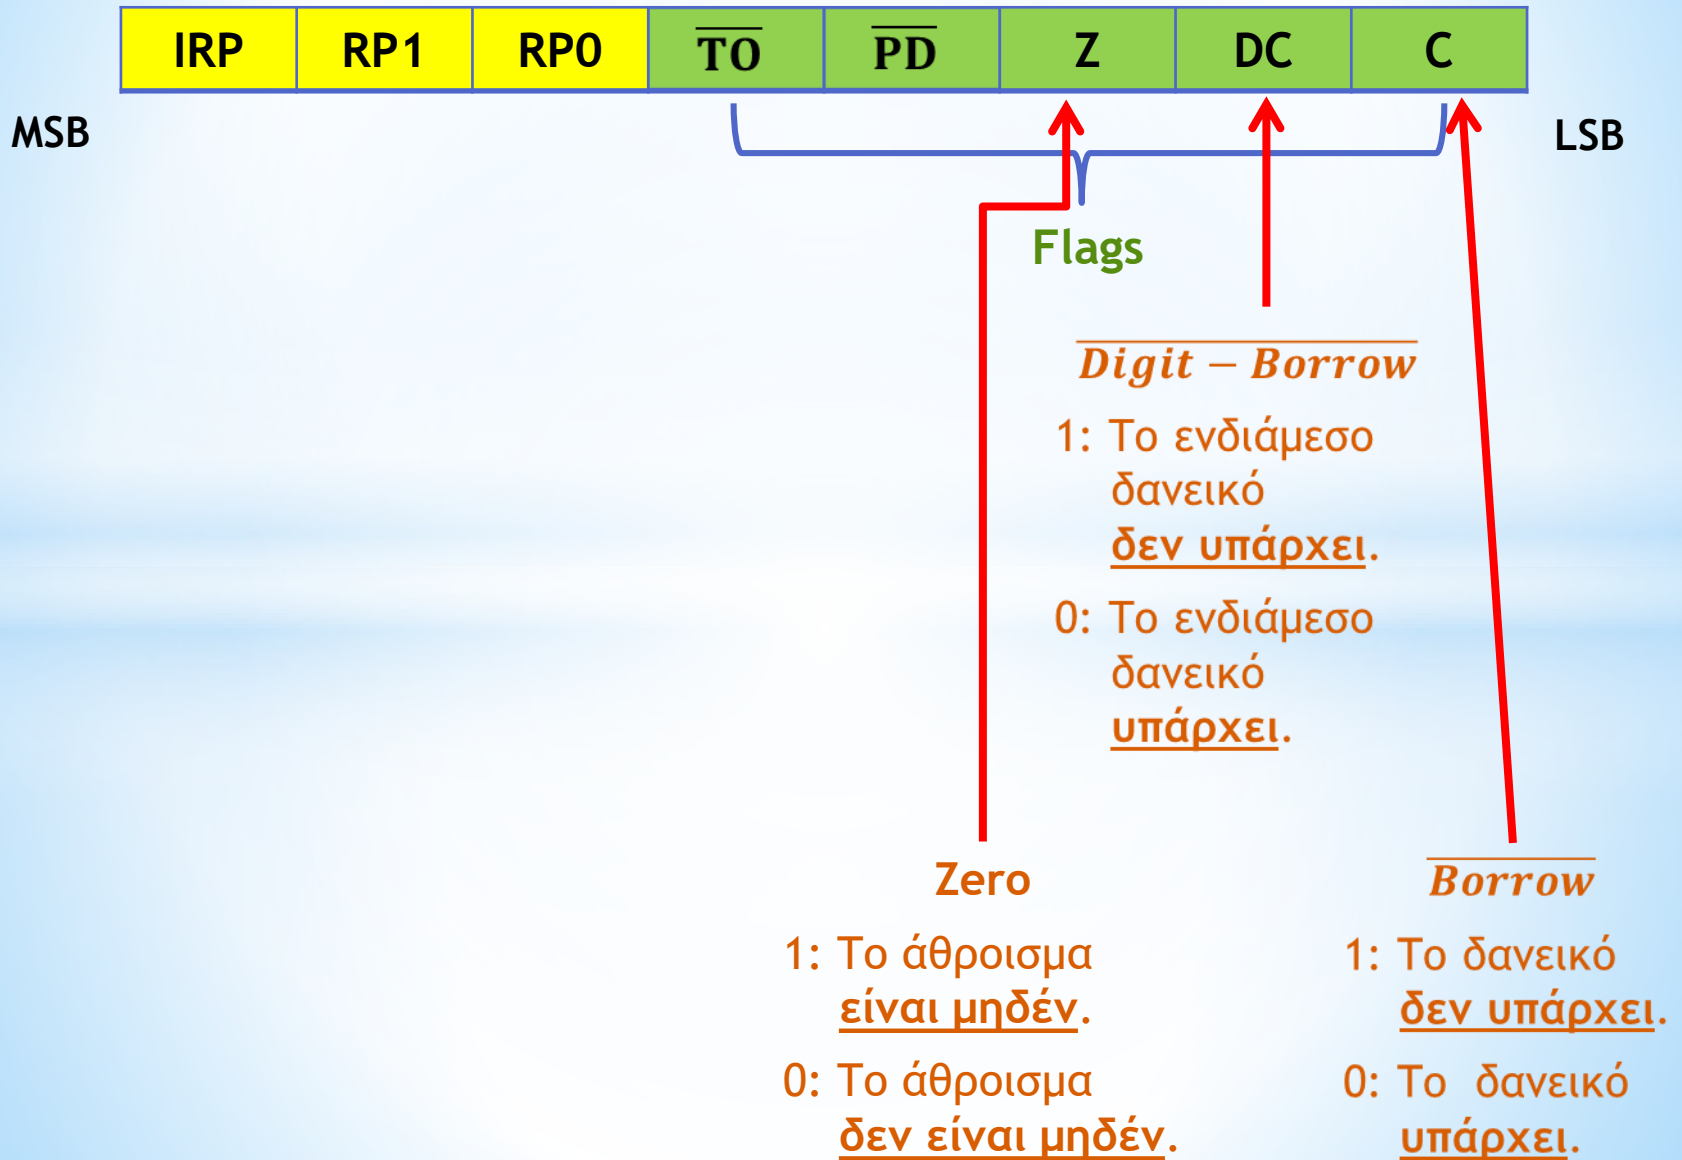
| IRP | RP1 | RP0 | $\overline{TO}$ | $\overline{PD}$ | Z | DC | C |
|---|---|---|---|---|---|---|---|

MSB

LSB

Flags

$\overline{Digit - Borrow}$

1: Το ενδιάμεσο δανεικό δεν υπάρχει.

0: Το ενδιάμεσο δανεικό υπάρχει.

Zero

1: Το άθροισμα είναι μηδέν.

0: Το άθροισμα δεν είναι μηδέν.

$\overline{Borrow}$

1: Το δανεικό δεν υπάρχει.

0: Το δανεικό υπάρχει.